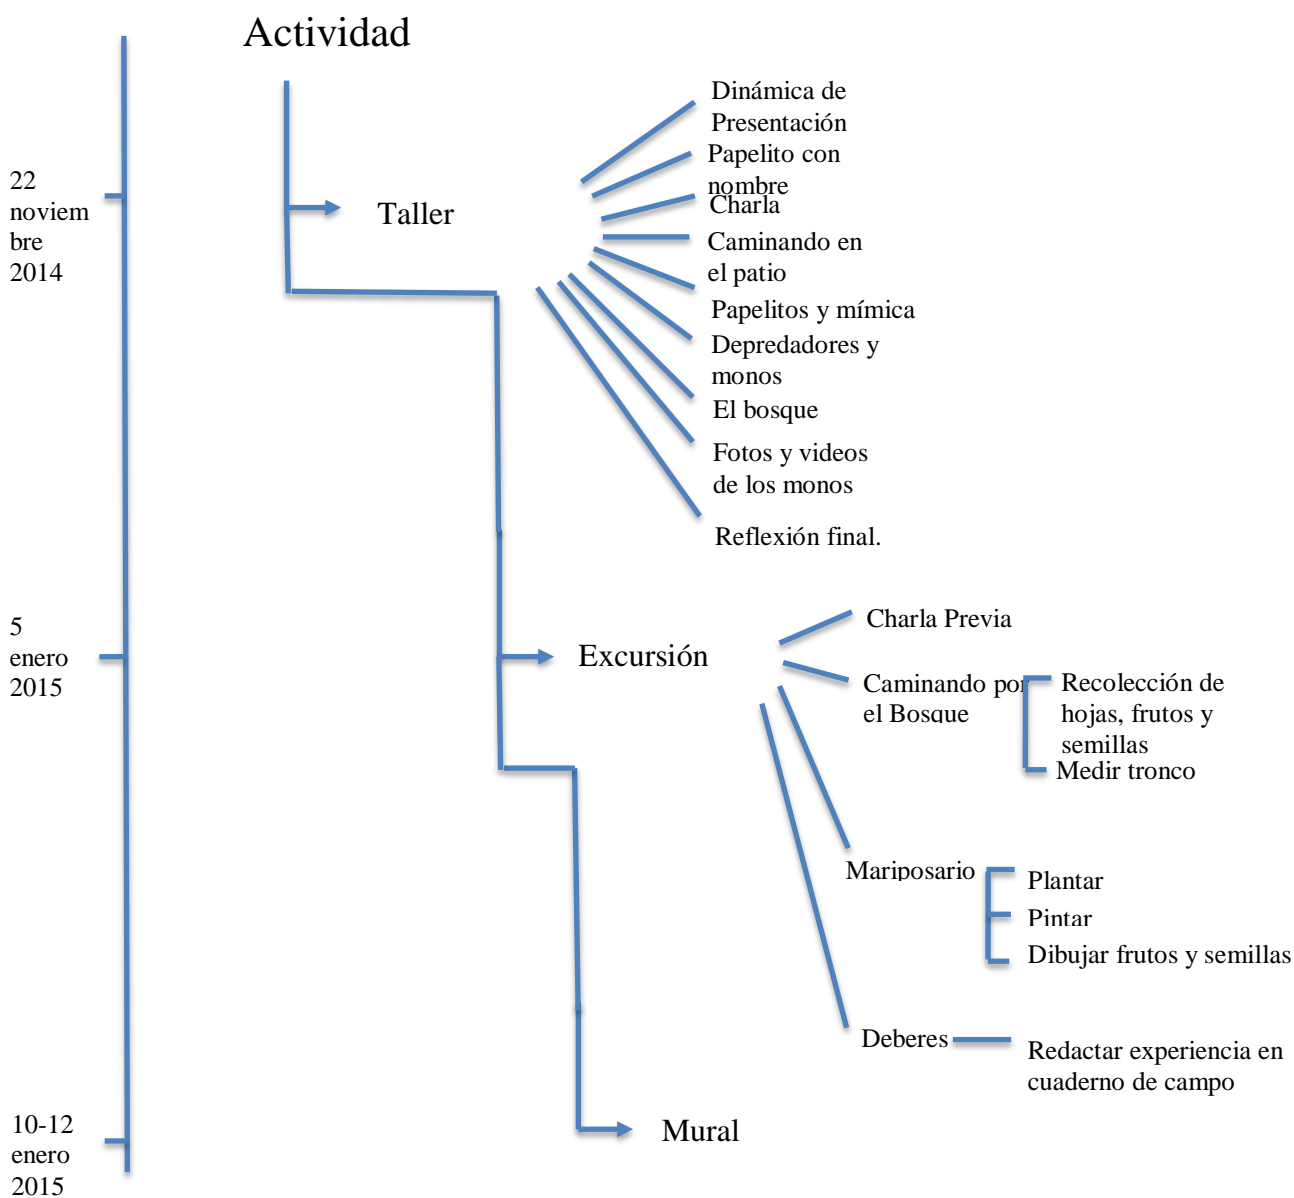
Actividad

22 noviembre 2014

Taller

Dinámica de Presentación

Papelito con nombre

Charla

Caminando en el patio

Papelitos y mímica

Depredadores y monos

El bosque

Fotos y videos de los monos

Reflexión final.

5 enero 2015

Excursión

Charla Previa

Caminando por el Bosque

Recolección de hojas, frutos y semillas

Medir tronco

Mariposario

Plantar

Pintar

Dibujar frutos y semillas

Deberes

Redactar experiencia en cuaderno de campo

10-12 enero 2015

Mural